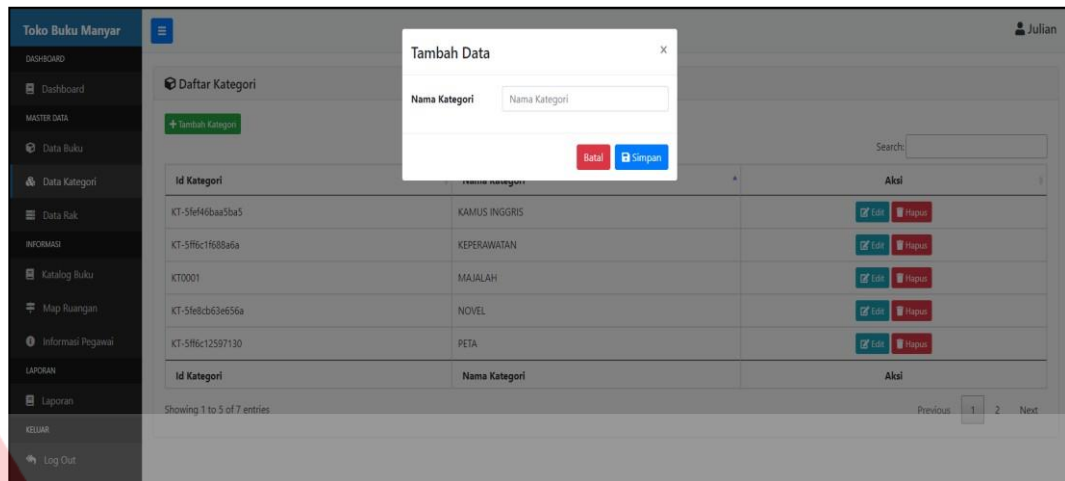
Toko Buku Manyar

DASHBOARD

Dashboard

MASTER DATA

Data Buku

Data Kategori

Data Rak

INFORMASI

Katalog Buku

Map Ruangan

Informasi Pegawai

LAPORAN

Laporan

KELUAR

Log Out

Julian

Daftar Kategori

+ Tambah Kategori

Search:

| Id Kategori | Nama Kategori | Aksi |
|---|---|---|
| KT-5fef46baa5ba5 | KAMUS INGGRIS | Edit Hapus |
| KT-5ff6c1f688a6a | KEPERAWATAN | Edit Hapus |
| KT0001 | MAJALAH | Edit Hapus |
| KT-5fe8cb63e656a | NOVEL | Edit Hapus |
| KT-5ff6c12597130 | PETA | Edit Hapus |
| Id Kategori | Nama Kategori | Aksi |

Showing 1 to 5 of 7 entries

Previous 1 2 Next

Tambah Data

x

Nama Kategori Nama Kategori

Batal Simpan